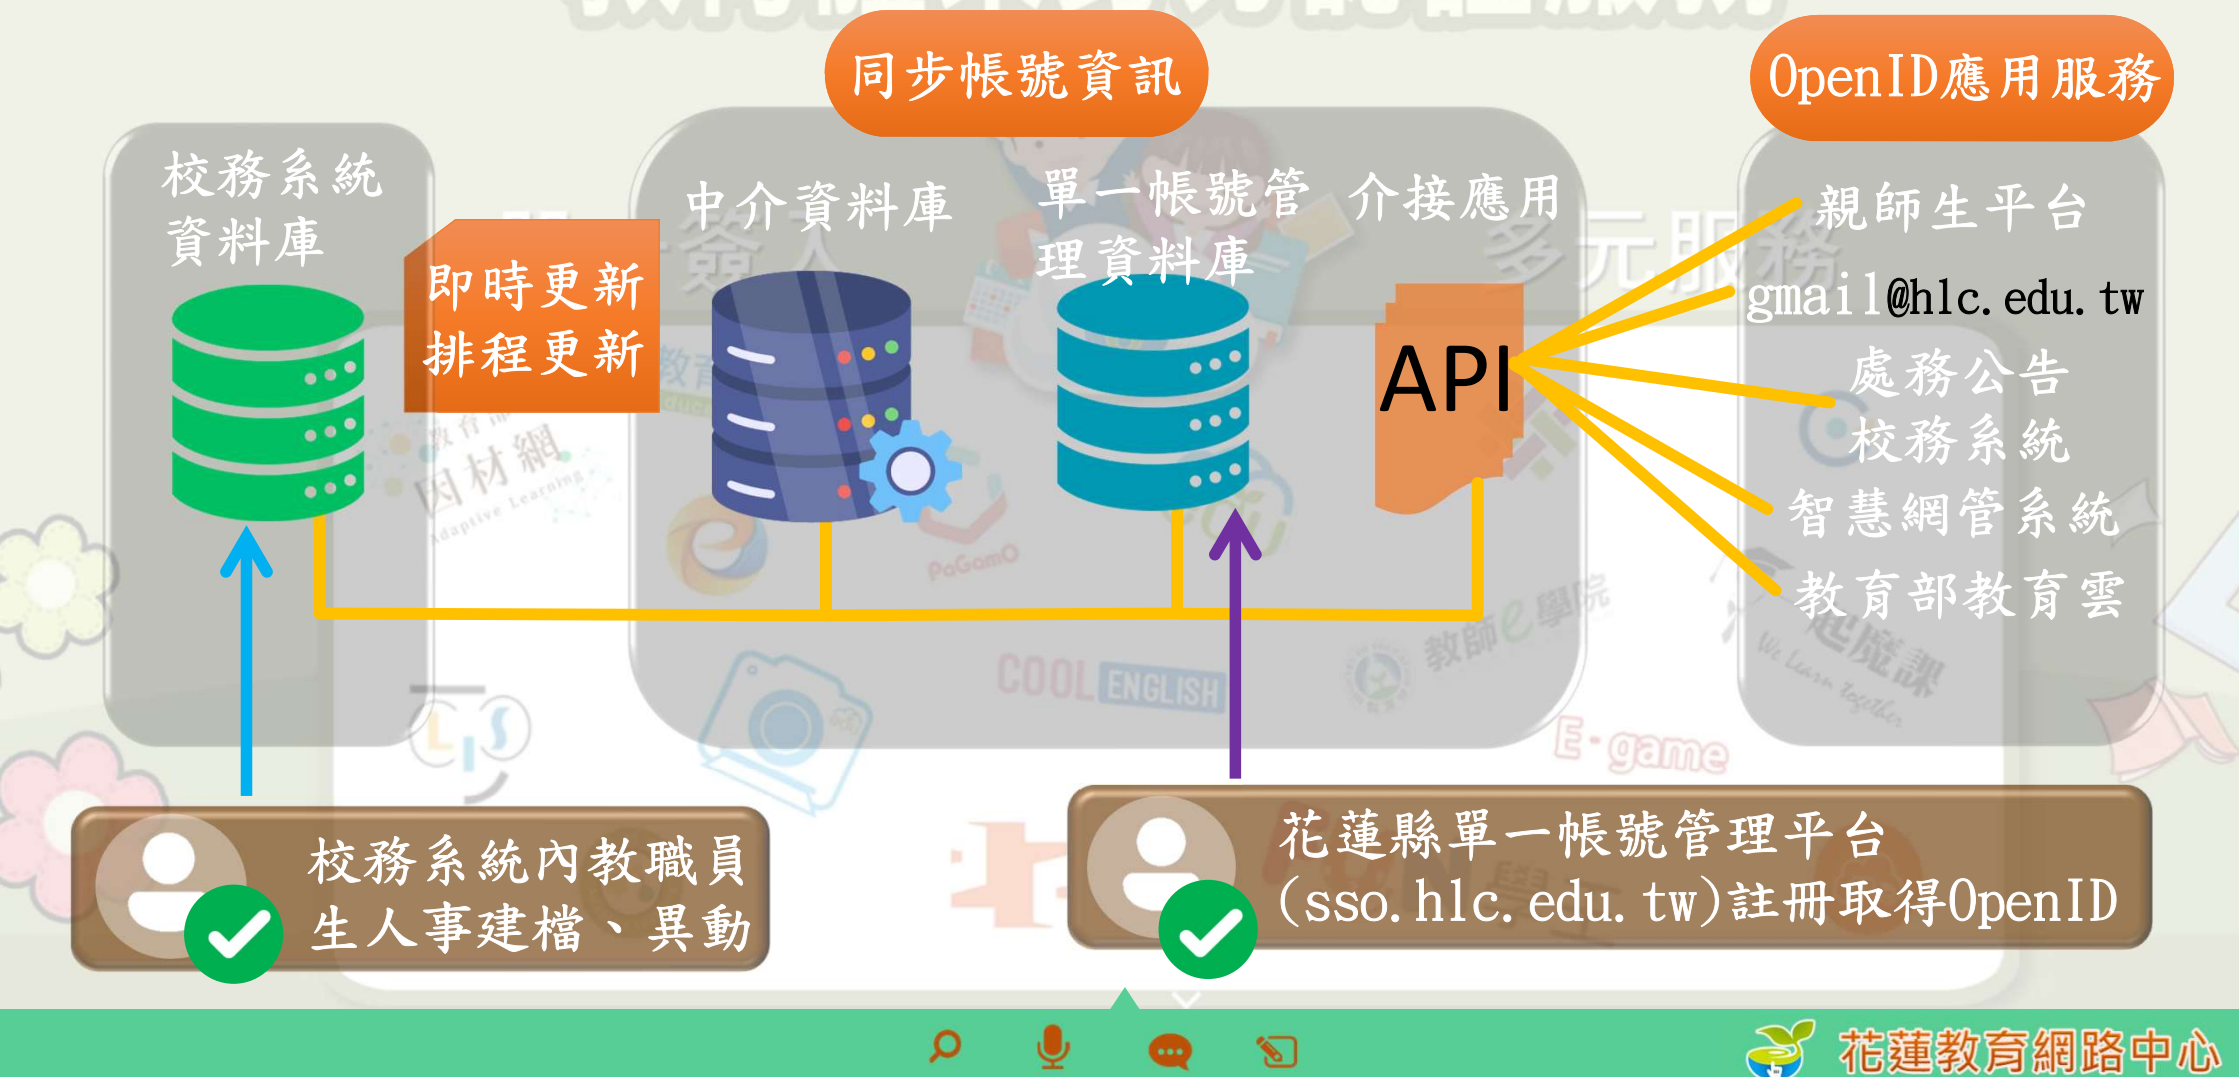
同步帳號資訊

OpenID應用服務

校務系統資料庫

即時更新
排程更新

中介資料庫

單一帳號管理資料庫

介接應用

API

親師生平台
gmail@hlc.edu.tw
處務公告
校務系統
智慧網管系統
教育部教育雲

校務系統內教職員生人事建檔、異動

花蓮縣單一帳號管理平台(sso.hlc.edu.tw)註冊取得OpenID

花蓮教育網路中心